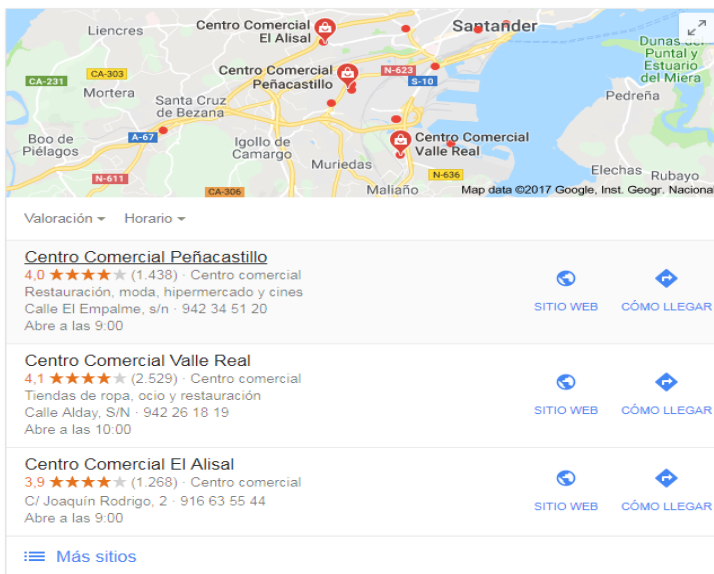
Liencres
Centro Comercial El Alisal
Santander
Dunas del Puntal y Estuario del Miera
CA-231
CA-303
Mortera
Centro Comercial Peñacastillo
N-623
S-10
Pedreña
Santa Cruz de Bezana
A-67
Boo de Piélagos
Igollo de Camargo
Centro Comercial Valle Real
Muriedas
Elechas
Rubayo
N-611
CA-306
Maliaño
N-636
Map data ©2017 Google, Inst. Geogr. Nacional

Valoración ▾
Horario ▾

Centro Comercial Peñacastillo
4,0 ★★★★★ (1.438) · Centro comercial
Restauración, moda, hipermercado y cines
Calle El Empalme, s/n · 942 34 51 20
Abre a las 9:00
SITIO WEB
CÓMO LLEGAR

Centro Comercial Valle Real
4,1 ★★★★★ (2.529) · Centro comercial
Tiendas de ropa, ocio y restauración
Calle Alday, S/N · 942 26 18 19
Abre a las 10:00
SITIO WEB
CÓMO LLEGAR

Centro Comercial El Alisal
3,9 ★★★★★ (1.268) · Centro comercial
C/ Joaquín Rodrigo, 2 · 916 63 55 44
Abre a las 9:00
SITIO WEB
CÓMO LLEGAR

Más sitios